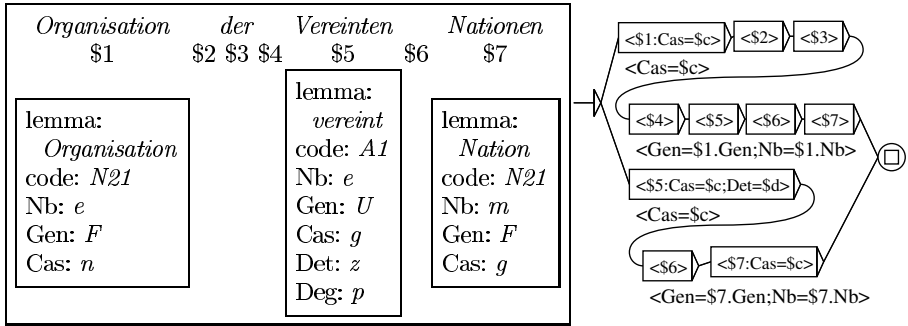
Organisation der Vereinten Nationen
\$1 \$2 \$3 \$4 \$5 \$6 \$7

lemma: Organisation
code: N21
Nb: e
Gen: F
Cas: n

lemma: vereint
code: A1
Nb: e
Gen: U
Cas: g
Det: z
Deg: p

lemma: Nation
code: N21
Nb: m
Gen: F
Cas: g

<\$1:Cas=\$c> <\$2> <\$3>
<Cas=\$c>
<\$4> <\$5> <\$6> <\$7>
<Gen=\$1.Gen;Nb=\$1.Nb>
<\$5:Cas=\$c;Det=\$d>
<Cas=\$c>
<\$6> <\$7:Cas=\$c>
<Gen=\$7.Gen;Nb=\$7.Nb>